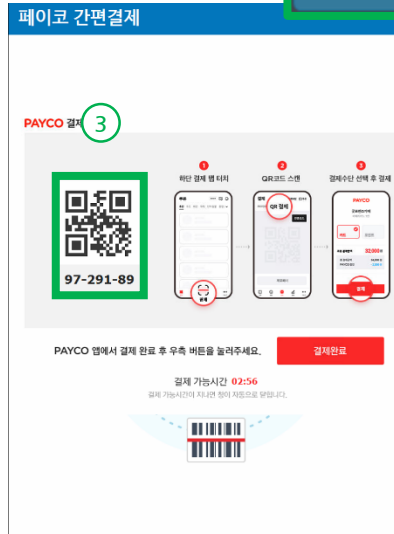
페이코 간편결제

PAYCO 결제 ③

97-291-89

1 하단 결제 탭 터치

2 QR코드 스캔

3 결제수단 선택 후 결제

결제

QR 결제

PAYCO

32,900원

결제

PAYCO 앱에서 결제 완료 후 우측 버튼을 눌러주세요.

결제완료

결제 가능시간 02:56

결제 가능시간이 지나면 창이 자동으로 닫힙니다.